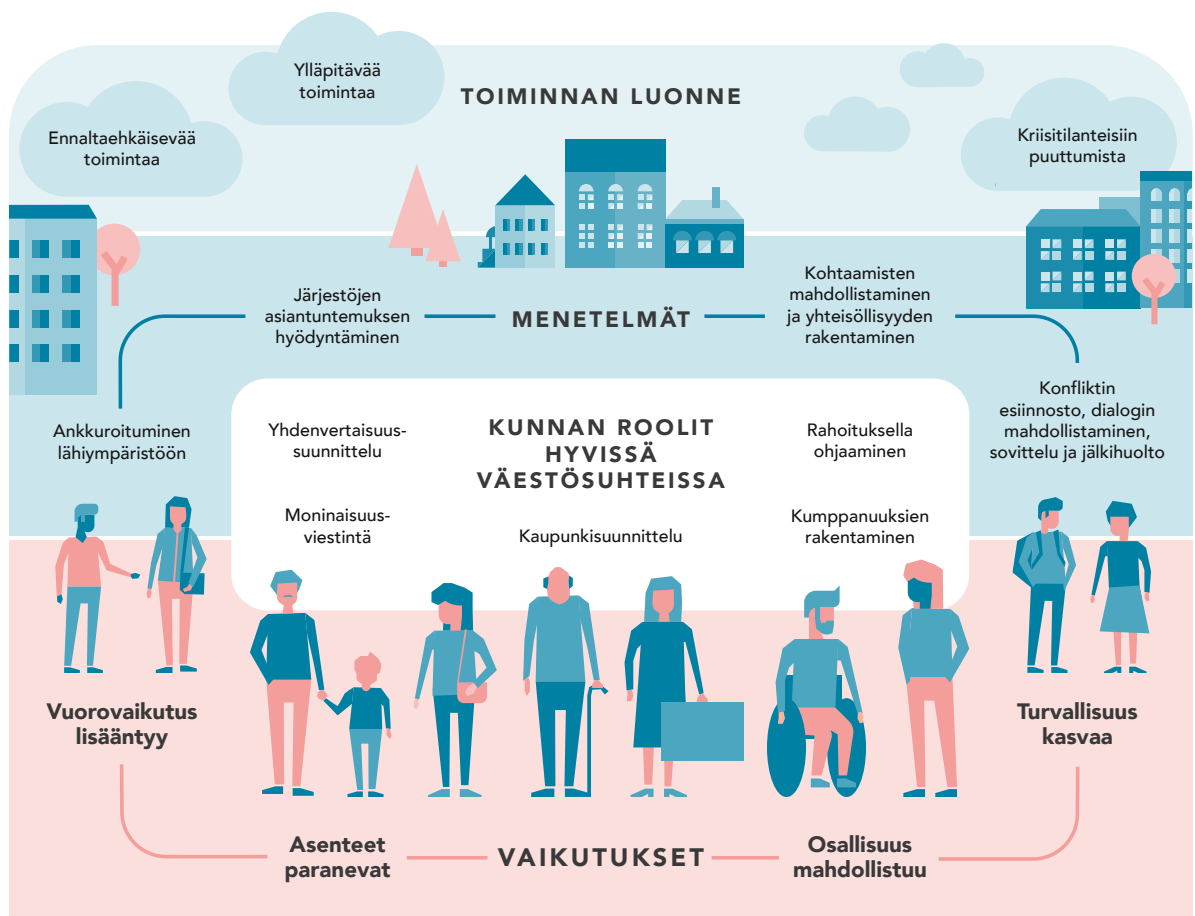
Ylläpitävää toimintaa

TOIMINNAN LUONNE

Ennaltaehkäisevää toimintaa

Kriisitilanteisiin puuttumista

Järjestöjen asiantuntemuksen hyödyntäminen

MENETELMÄT

Kohtaamisten mahdollistaminen ja yhteisöllisyyden rakentaminen

Ankkuroituminen lähiympäristöön

Konfliktin esiinnosto, dialogin mahdollistaminen, sovittelu ja jälkihuolto

KUNNAN ROOLIT HYVISSÄ VÄESTÖSUHTEISSA

Yhdenvertaisuussuunnittelu

Rahoituksella ohjaaminen

Moninaisuusviestintä

Kaupunkisuunnittelu

Kumppanuuksien rakentaminen

Vuorovaikutus lisääntyy

Turvallisuus kasvaa

Asenteet paranevat

VAIKUTUKSET

Osallisuus mahdollistuu